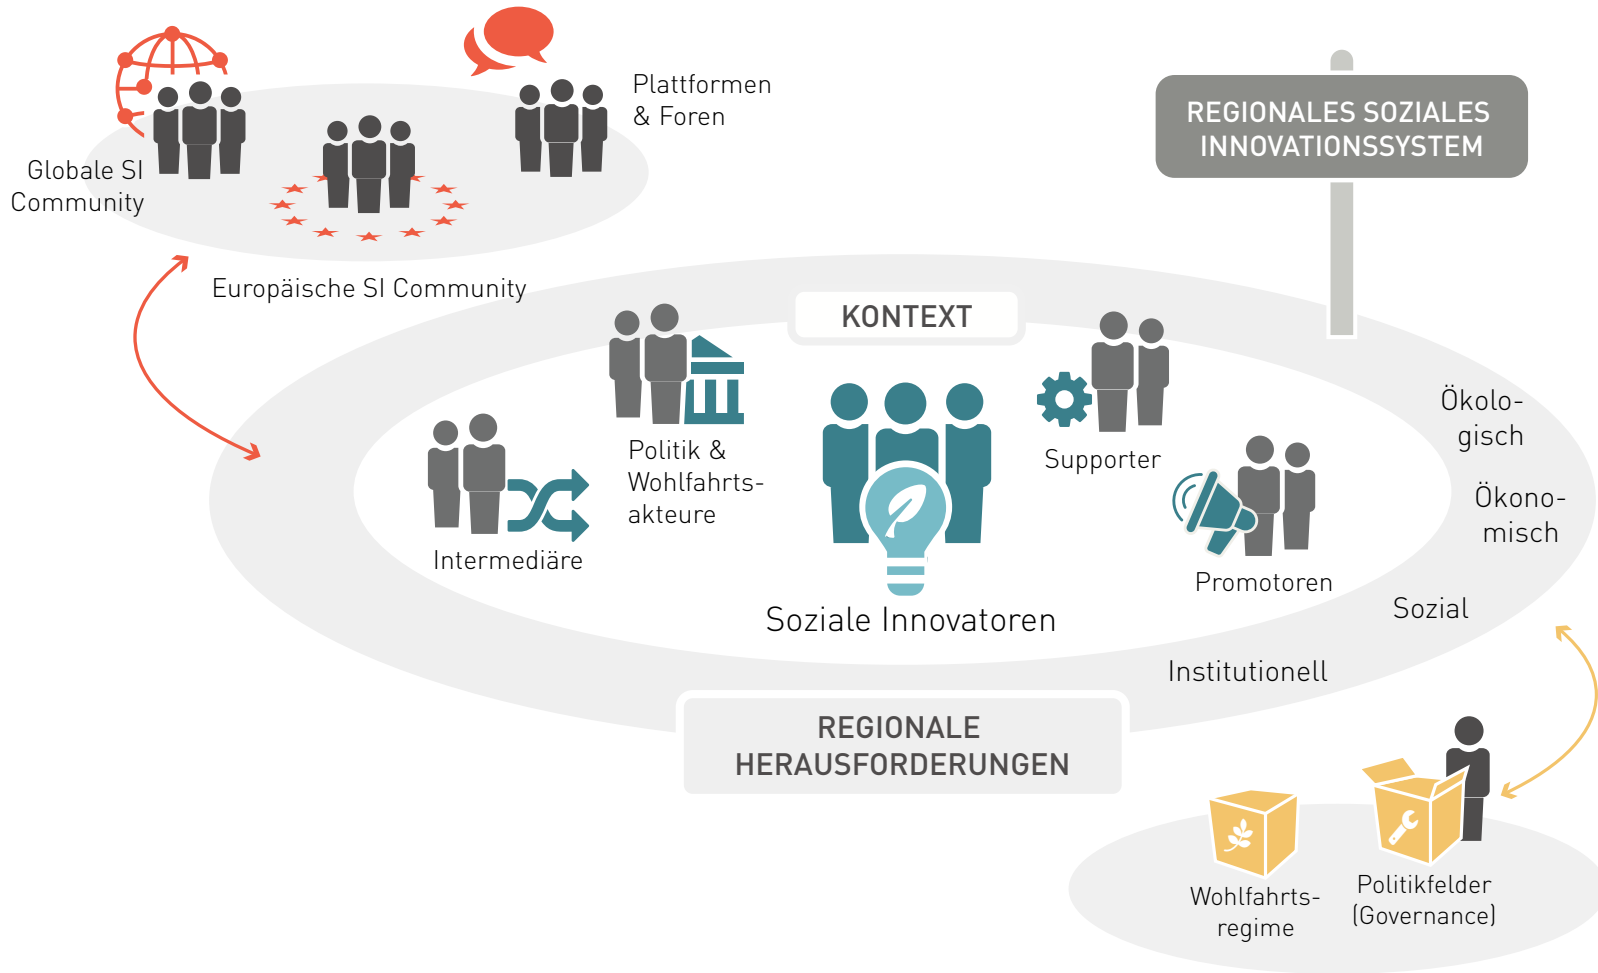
Plattformen & Foren

Globale SI Community

Europäische SI Community

REGIONALES SOZIALES INNOVATIONSSYSTEM

KONTEXT

Politik & Wohlfahrts-akteure

Intermediäre

Supporter

Promotoren

Soziale Innovatoren

Ökolo-gisch

Ökono-misch

Sozial

Institutionell

REGIONALE HERAUSFORDERUNGEN

Wohlfahrts-regime

Politikfelder (Governance)